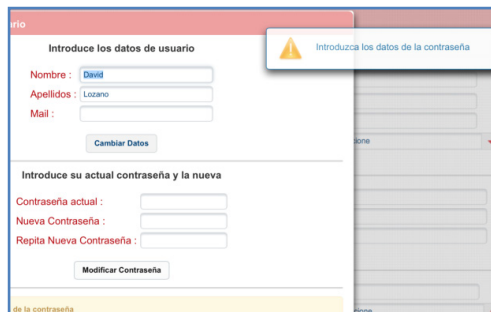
rio

Introduce los datos de usuario

Nombre : David

Apellidos : Lozano

Mail :

Cambiar Datos

Introduce su actual contraseña y la nueva

Contraseña actual :

Nueva Contraseña :

Repita Nueva Contraseña :

Modificar Contraseña

de la contraseña

Introduzca los datos de la contraseña

cione